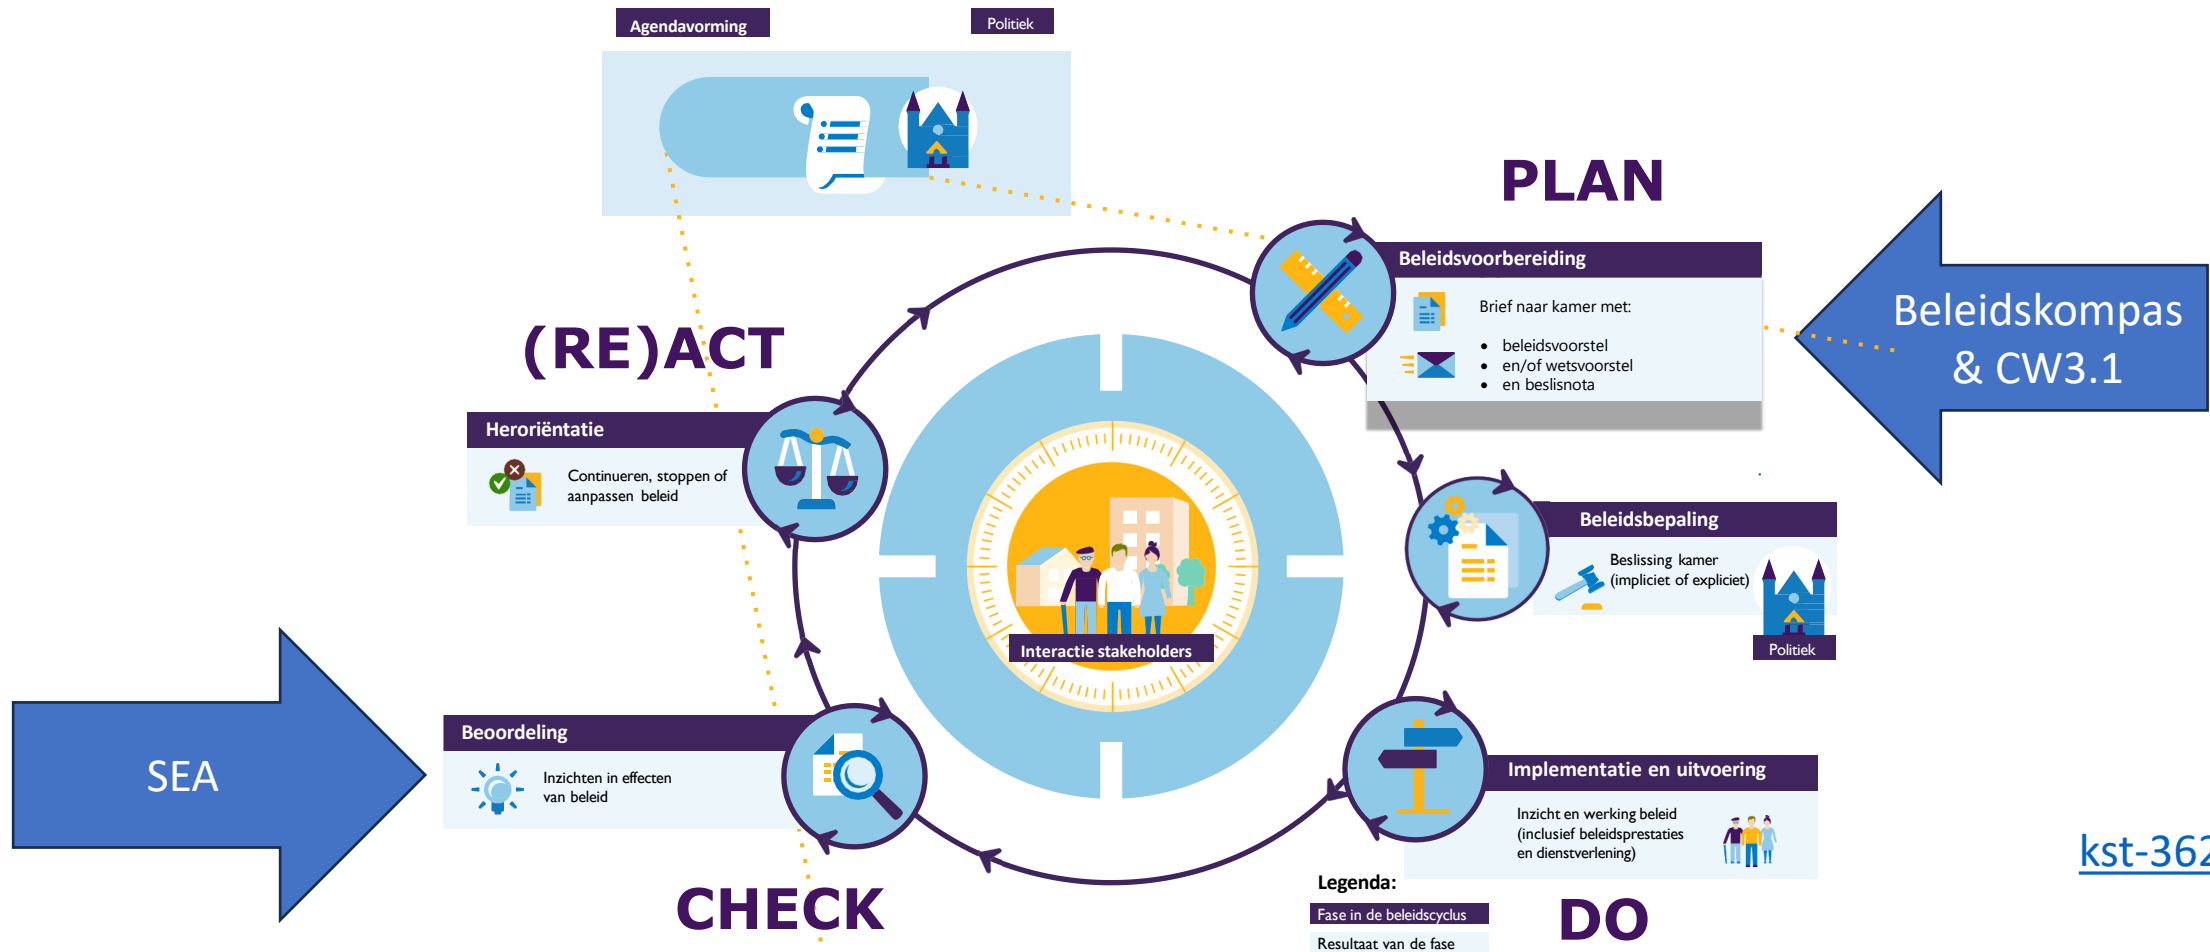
Agendavorming

Politiek

PLAN

Beleidsvoorbereiding

Brief naar kamer met:

- beleidsvoorstel
- en/of wetsvoorstel
- en beslisnota

Beleidskompas & CW3.1

(RE)ACT

Heroriëntatie

Continueren, stoppen of aanpassen beleid

Beleidsbepaling

Beslissing kamer (impliciet of expliciet)

Politiek

Interactie stakeholders

SEA

Beoordeling

Inzichten in effecten van beleid

Implementatie en uitvoering

Inzicht en werking beleid (inclusief beleidsprestaties en dienstverlening)

kst-362

CHECK

Legenda:

Fase in de beleidscyclus

Resultaat van de fase

DO